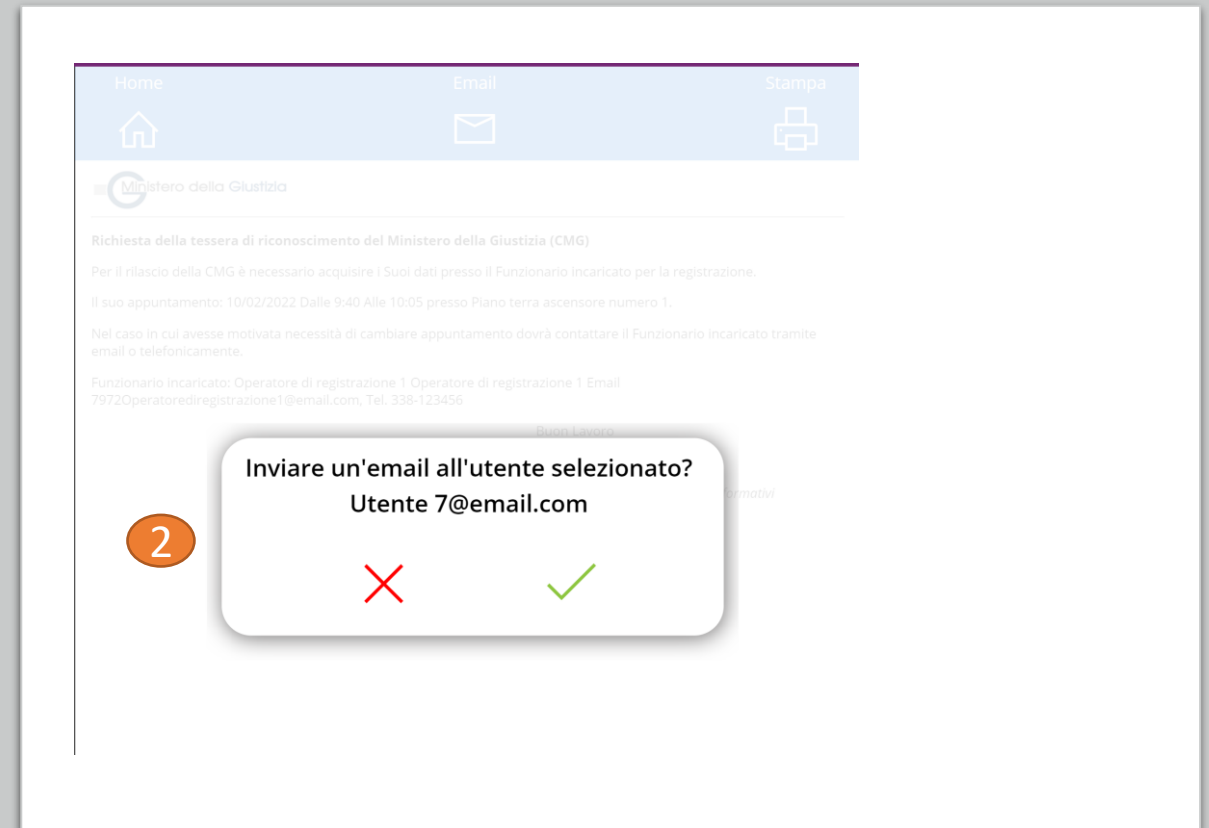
Home Email Stampa

Ministero della Giustizia

Richiesta della tessera di riconoscimento del Ministero della Giustizia (CMG)

Per il rilascio della CMG è necessario acquisire i Suoi dati presso il Funzionario incaricato per la registrazione.

Il suo appuntamento: 10/02/2022 Dalle 9:40 Alle 10:05 presso Piano terra ascensore numero 1.

Nel caso in cui avesse motivata necessità di cambiare appuntamento dovrà contattare il Funzionario incaricato tramite email o telefonicamente.

Funzionario incaricato: Operatore di registrazione 1 Operatore di registrazione 1 Email 7972Operatorediregistrazione1@email.com, Tel. 338-123456

Buon Lavoro

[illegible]ormativi

Inviare un'email all'utente selezionato?
Utente 7@email.com

2